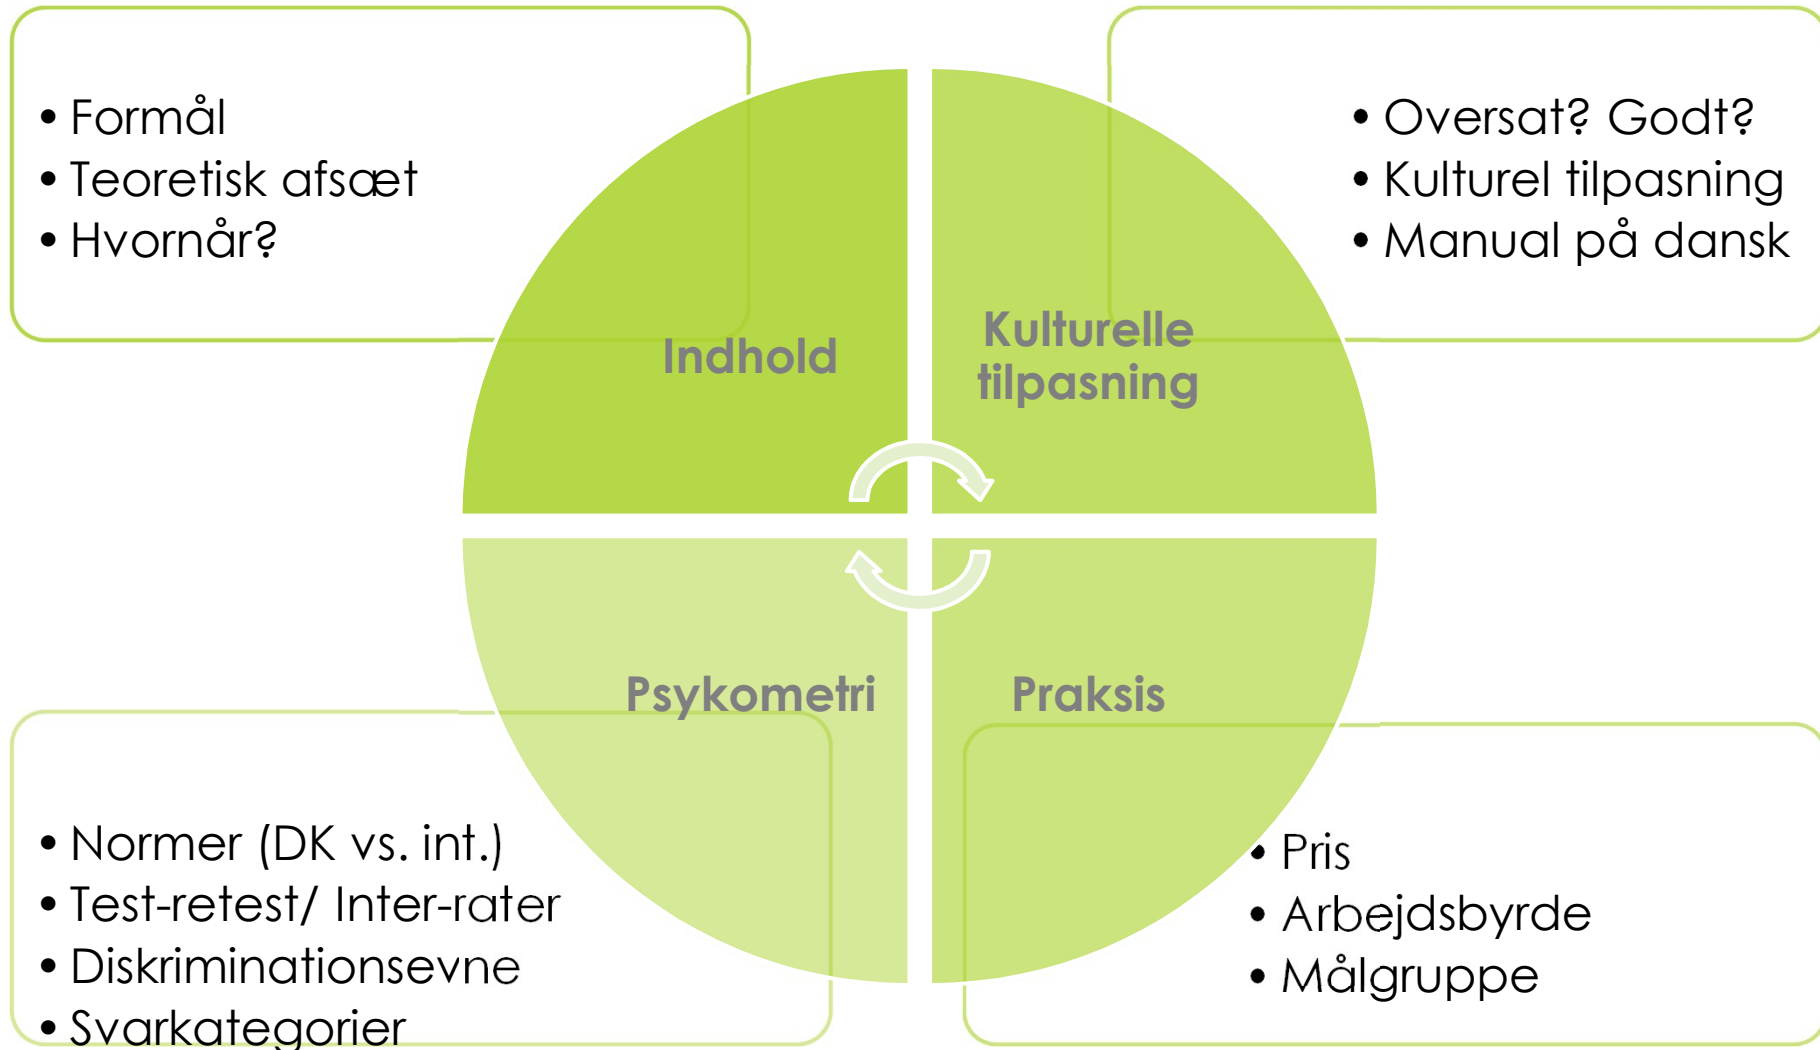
• Formål
• Teoretisk afsæt
• Hvornår?

• Oversat? Godt?
• Kulturel tilpasning
• Manual på dansk

Indhold

Kulturelle tilpasning

Psykometri

Praksis

• Normer (DK vs. int.)
• Test-retest/ Inter-rater
• Diskriminationsevne
• Svarkategorier

• Pris
• Arbejdsbyrde
• Målgruppe